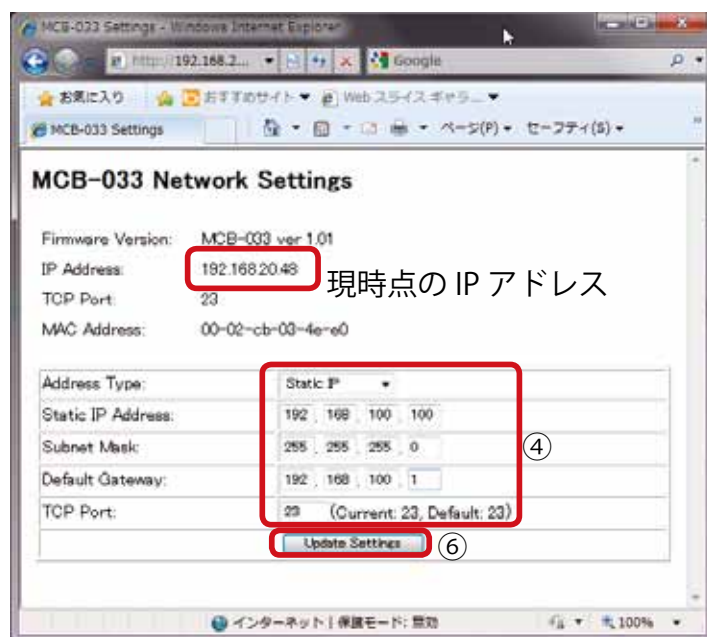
MCB-033 Settings - Windows Internet Explorer

http://192.168.2...

Google

お気に入り

おすすめサイト ▼

Web スライス ギャラ... ▼

MCB-033 Settings

ページ(P) ▼ セーフティ(S) ▼

MCB-033 Network Settings

Firmware Version: MCB-033 ver 1.01

IP Address: 192.168.20.48

現時点の IP アドレス

TCP Port: 23

MAC Address: 00-02-cb-03-4e-e0

| | |
|---|---|
| Address Type: | Static IP ▾ |
| Static IP Address: | 192 . 168 . 100 . 100 |
| Subnet Mask: | 255 . 255 . 255 . 0 |
| Default Gateway: | 192 . 168 . 100 . 1 |
| TCP Port: | 23 (Current: 23, Default: 23) |
| | Update Settings |

④

⑥

インターネット | 保護モード: 無効

100%